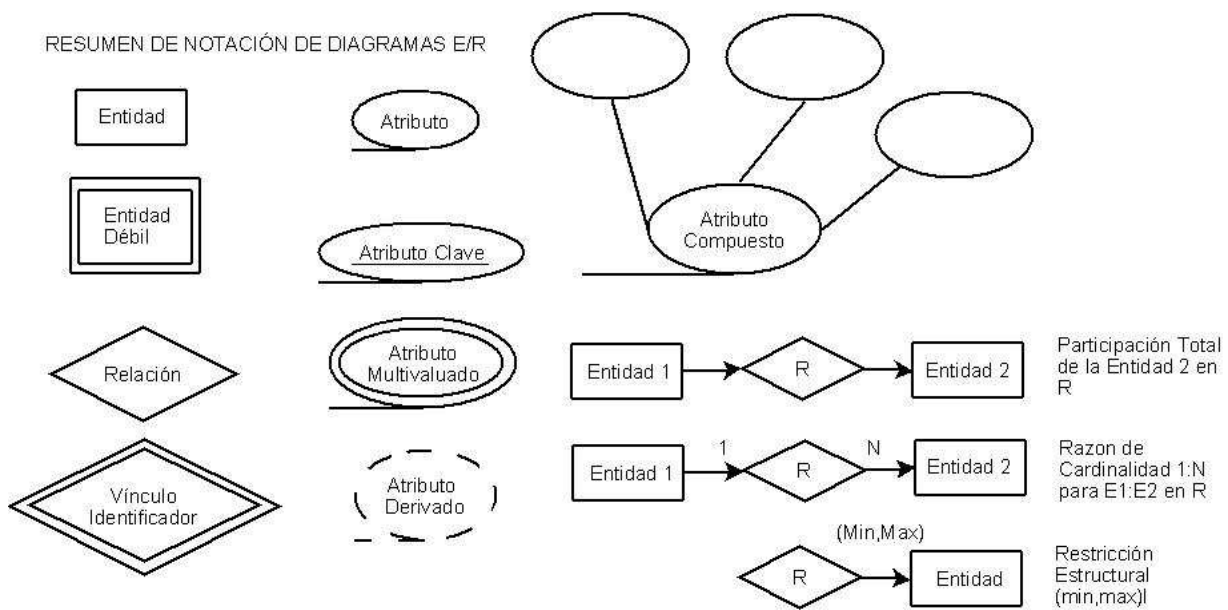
RESUMEN DE NOTACIÓN DE DIAGRAMAS E/R

Entidad

Atributo

Entidad Débil

Atributo Clave

Atributo Compuesto

Relación

Atributo Multivaluado

Entidad 1

R

Entidad 2

Participación Total de la Entidad 2 en R

Vínculo Identificador

Atributo Derivado

Entidad 1

1

R

N

Entidad 2

Razon de Cardinalidad 1:N para E1:E2 en R

(Min,Max)

R

Entidad

Restricción Estructural (min,max)l